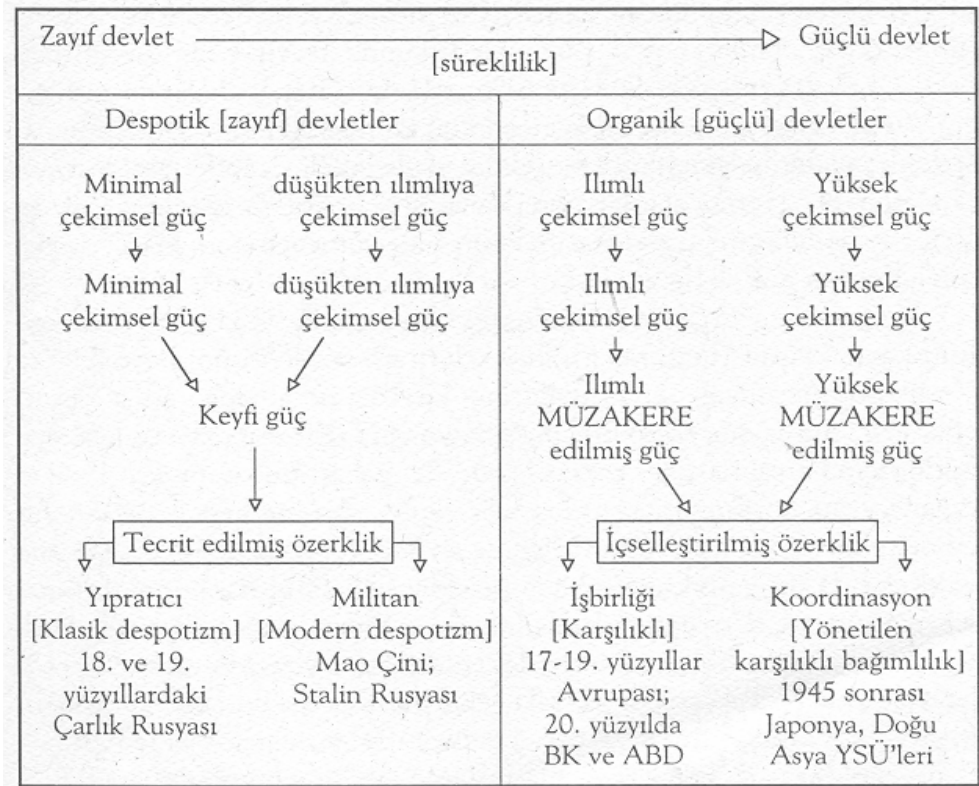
Zayıf devlet → Güçlü devlet
[süreklilik]

| Despotik [zayıf] devletler | Organik [güçlü] devletler |
|---|---|
| Minimal çekimsel güç → Minimal çekimsel güç; düşükten ılımlıya çekimsel güç → düşükten ılımlıya çekimsel güç → Keyfi güç → Tecrit edilmiş özerklik | Ilımlı çekimsel güç → Ilımlı çekimsel güç → Ilımlı MÜZAKERE edilmiş güç; Yüksek çekimsel güç → Yüksek çekimsel güç → Yüksek MÜZAKERE edilmiş güç → İçselleştirilmiş özerklik |
| Yıpratıcı [Klasik despotizm] 18. ve 19. yüzyıllardaki Çarlık Rusyası | İşbirliği [Karşılıklı] 17-19. yüzyıllar Avrupası; 20. yüzyılda BK ve ABD |
| Militan [Modern despotizm] Mao Çini; Stalin Rusyası | Koordinasyon [Yönetilen karşılıklı bağımlılık] 1945 sonrası Japonya, Doğu Asya YSÜ'leri |